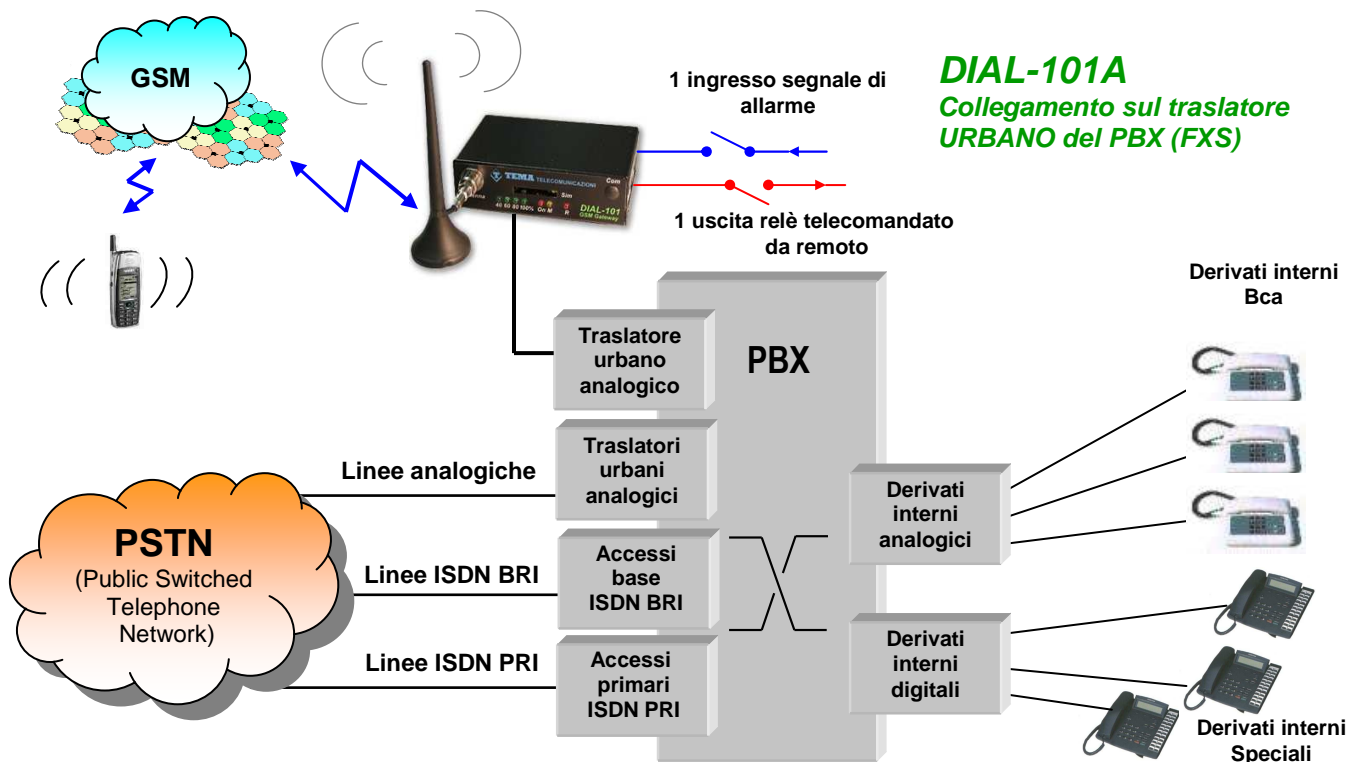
GSM

DIAL-101A
Collegamento sul traslatore URBANO del PBX (FXS)

1 ingresso segnale di allarme

1 uscita relè telecomandato da remoto

TEMA TELECOMUNICAZIONI
DIAL-101
GSM Gateway
Com
Sim
40 60 80 100% On M R

Derivati interni Bca

Traslatore urbano analogico

PBX

Traslatori urbani analogici

Linee analogiche

PSTN
(Public Switched Telephone Network)

Linee ISDN BRI

Accessi base ISDN BRI

Linee ISDN PRI

Accessi primari ISDN PRI

Derivati interni analogici

Derivati interni digitali

Derivati interni Speciali